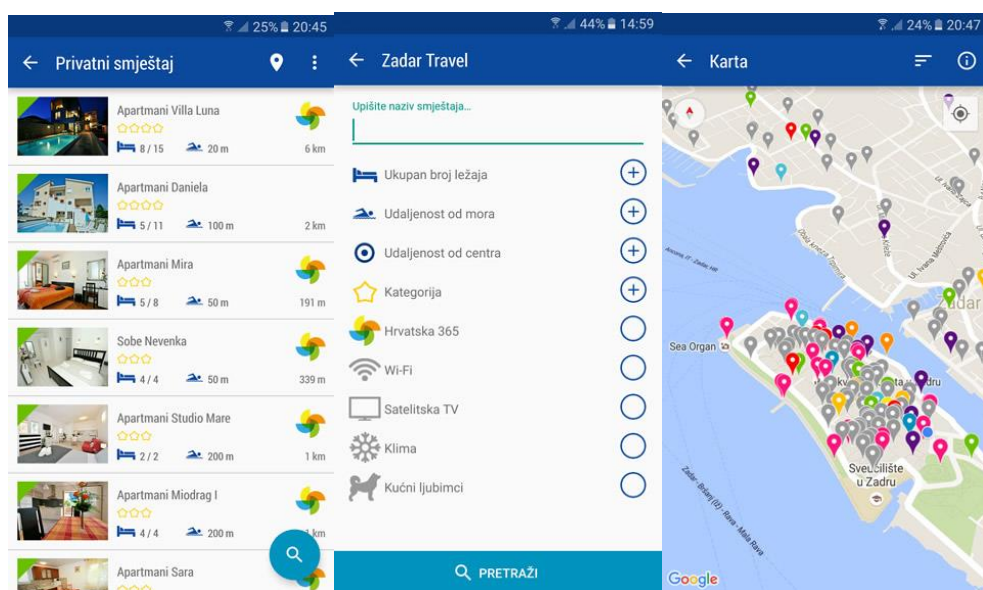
25% 20:45

← Privatni smještaj

Apartmani Villa Luna
8 / 15 20 m 6 km

Apartmani Daniela
5 / 11 100 m 2 km

Apartmani Mira
5 / 8 50 m 191 m

Sobe Nevenka
4 / 4 50 m 339 m

Apartmani Studio Mare
2 / 2 200 m 1 km

Apartmani Miodrag I
4 / 4 200 m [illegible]km

Apartmani Sara

44% 14:59

← Zadar Travel

Upišite naziv smještaja...

Ukupan broj ležaja

Udaljenost od mora

Udaljenost od centra

Kategorija

Hrvatska 365

Wi-Fi

Satelitska TV

Klima

Kućni ljubimci

PRETRAŽI

24% 20:47

← Karta

Sea Organ

Zadar

Sveučilište u Zadru

Google